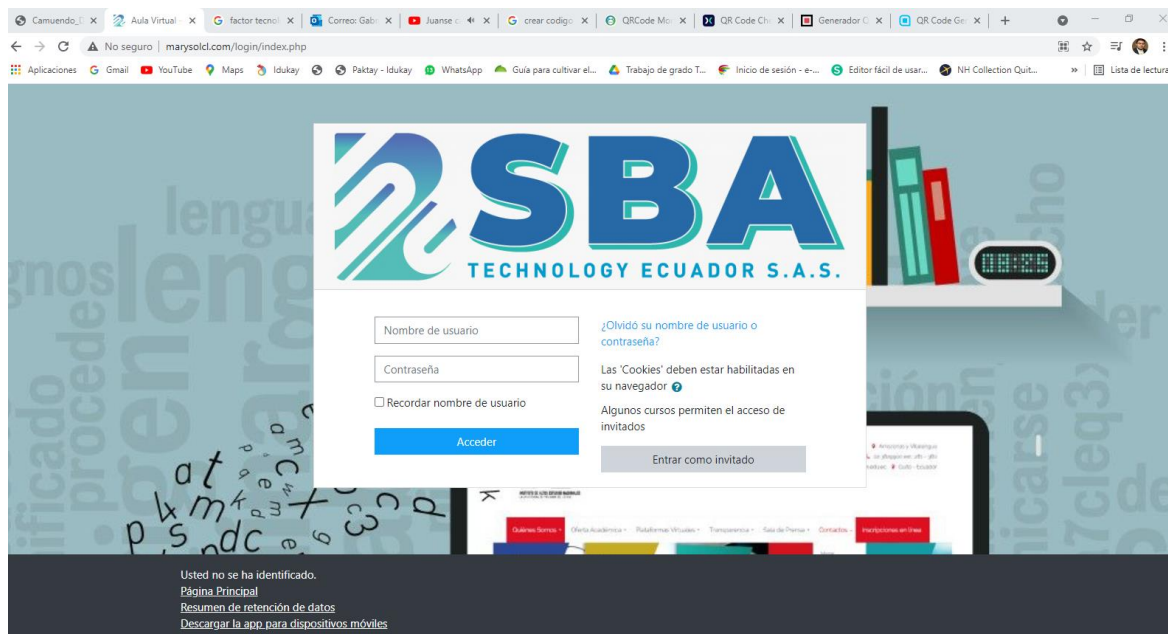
Camuendo_D × Aula Virtual × factor tecno × Correo: Gab × Juanse × crear codigo × QRCode Mo × QR Code Ch × Generador × QR Code Ge × +

No seguro | marysolcl.com/login/index.php

Aplicaciones Gmail YouTube Maps Idukay Paktay - Idukay WhatsApp Guía para cultivar el... Trabajo de grado T... Inicio de sesión - e-... Editor fácil de usar... NH Collection Quit... » Lista de lectura

SBA
TECHNOLOGY ECUADOR S.A.S.

Nombre de usuario

Contraseña

Recordar nombre de usuario

Acceder

¿Olvidó su nombre de usuario o contraseña?

Las 'Cookies' deben estar habilitadas en su navegador

Algunos cursos permiten el acceso de invitados

Entrar como invitado

Usted no se ha identificado.
Página Principal
Resumen de retención de datos
Descargar la app para dispositivos móviles